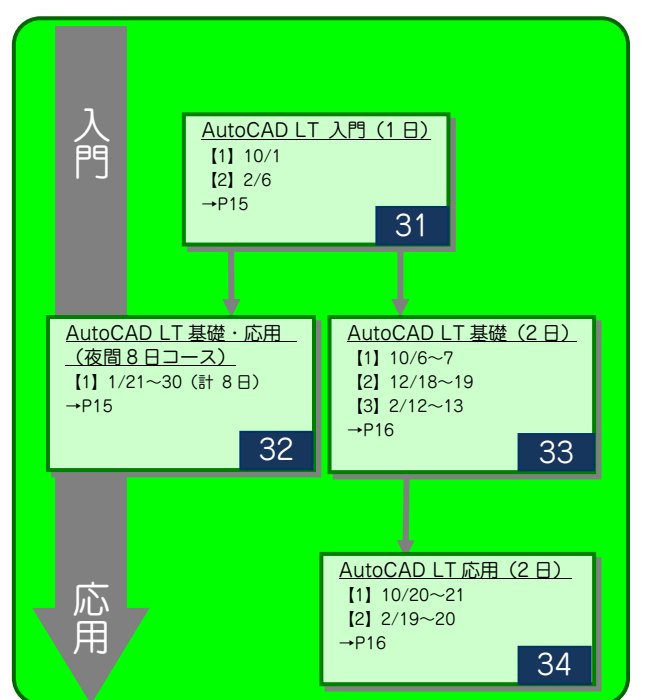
入門

AutoCAD LT 入門（1 日）
【1】10/1
【2】2/6
→P15
31

AutoCAD LT 基礎・応用（夜間 8 日コース）
【1】1/21～30（計 8 日）
→P15
32

AutoCAD LT 基礎（2 日）
【1】10/6～7
【2】12/18～19
【3】2/12～13
→P16
33

AutoCAD LT 応用（2 日）
【1】10/20～21
【2】2/19～20
→P16
34

応用